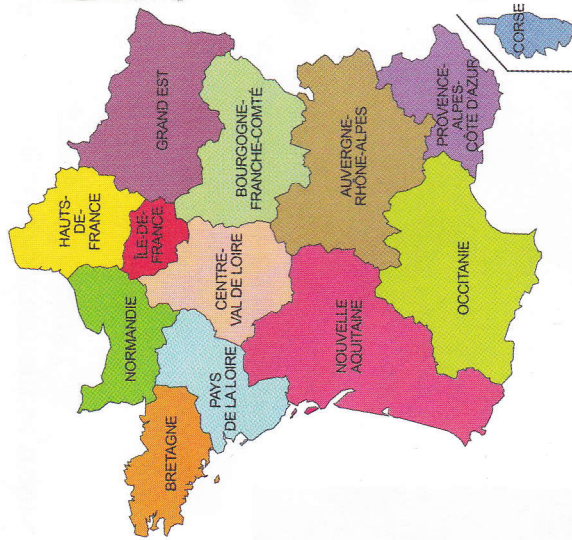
CORSE

GRAND EST

BOURGOGNE-FRANCHE-COMTÉ

AUVERGNE-RHÔNE-ALPES

PROVENCE-ALPES-CÔTE D'AZUR

HAUTS-DE-FRANCE

ÎLE-DE-FRANCE

CENTRE-VAL DE LOIRE

OCCITANIE

NOUVELLE AQUITAINE

NORMANDIE

PAYS DE LA LOIRE

BRETAGNE